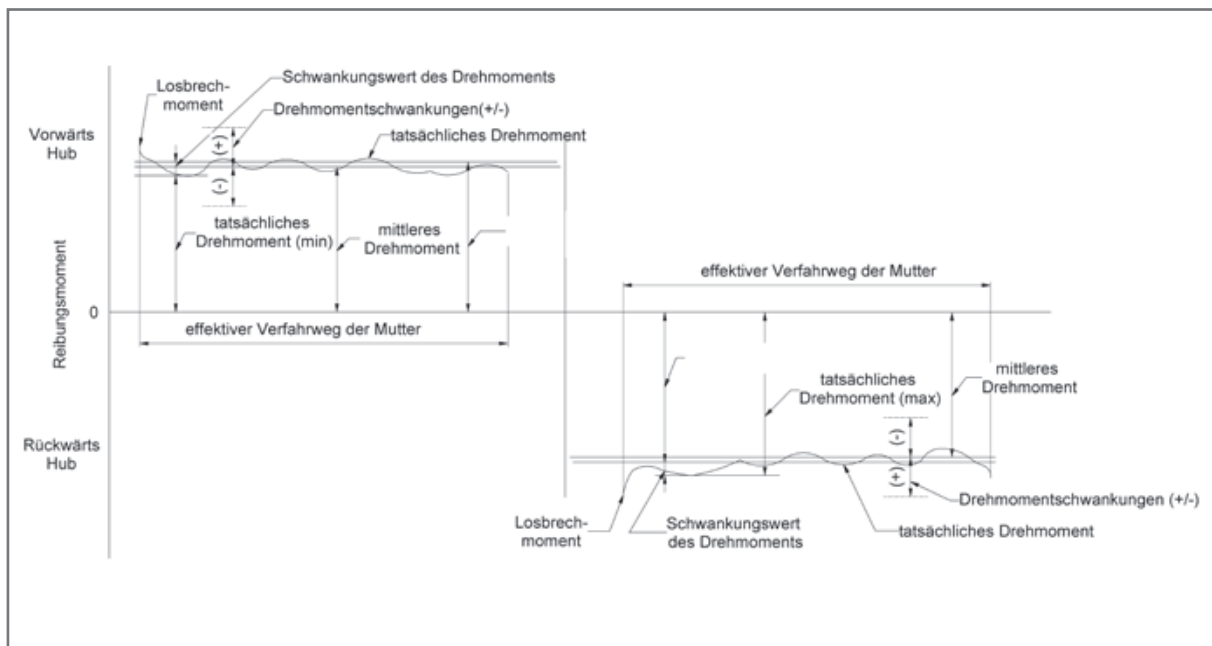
Losbrechmoment

Schwankungswert des Drehmoments

Drehmomentschwankungen(+/-)

Vorwärts Hub

(+)

tatsächliches Drehmoment

(-)

tatsächliches Drehmoment (min)

mittleres Drehmoment

Reibungsmoment

0

effektiver Verfahrweg der Mutter

effektiver Verfahrweg der Mutter

tatsächliches Drehmoment (max)

mittleres Drehmoment

Rückwärts Hub

(-)

(+)

Drehmomentschwankungen (+/-)

Losbrechmoment

Schwankungswert des Drehmoments

tatsächliches Drehmoment